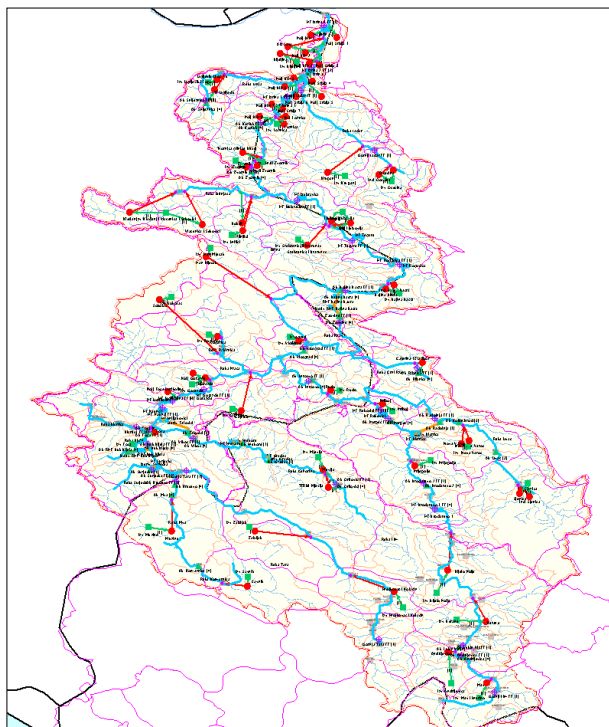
Reka Ibar
Reka Morava
Reka Sava
Reka Drina
Reka Lim
Čačak
Kraljevo
Raška
Ivanjica
Požega
Kosjerić
Valjevo
Ljubovija
Loznica
Užice
Bajina Bašta
Priboj
Prijepolje
Nova Varoš
Sjenica
Novi Pazar
Kuršumlija
Blace
Lučani
Arilje
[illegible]